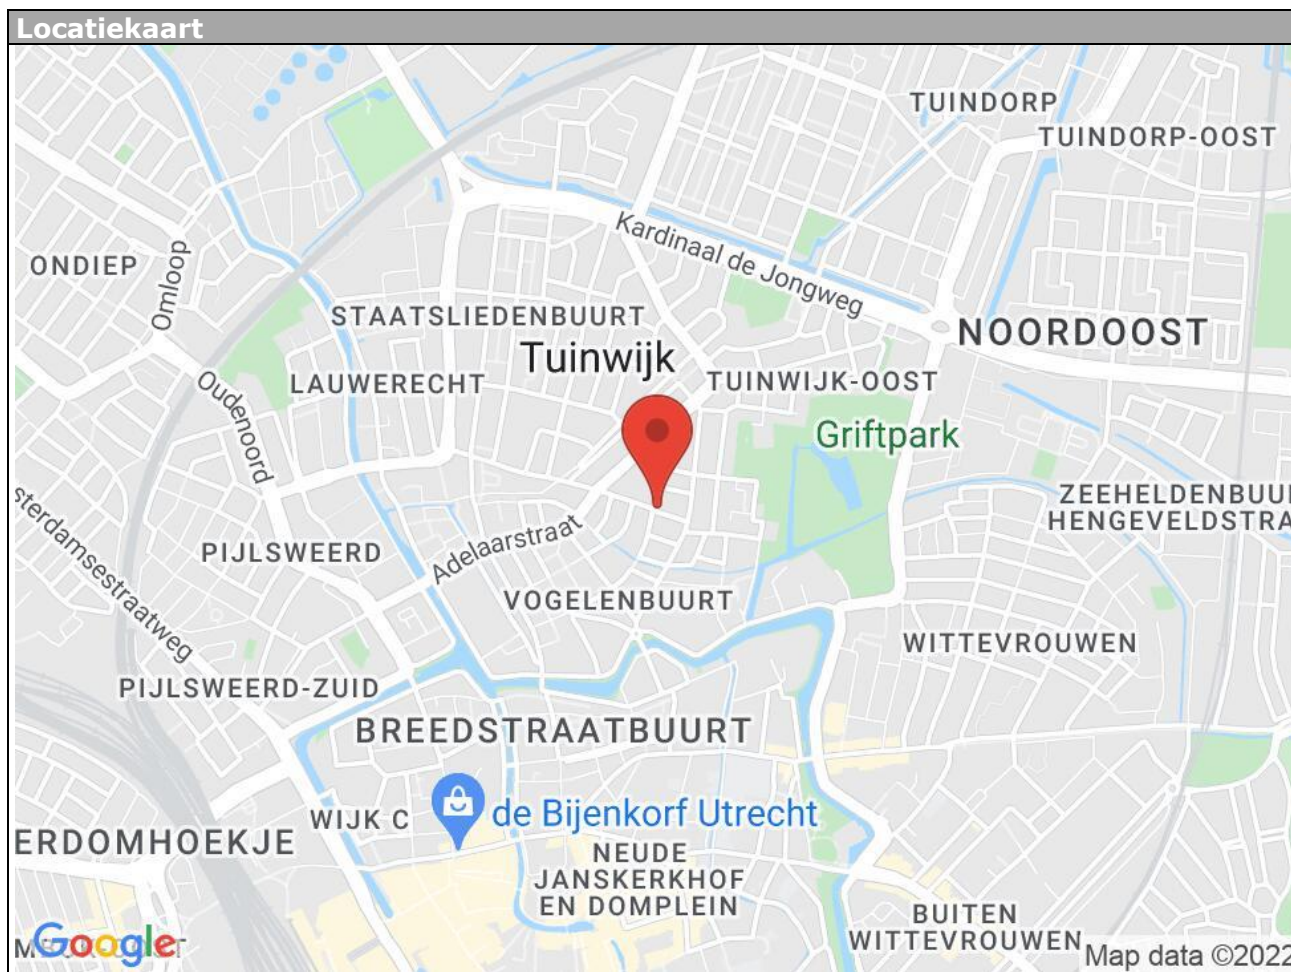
Locatiekaart

TUINDORP
TUINDORP-OOST
Kardinaal de Jongweg
ONDIEP
Omloop
STAATSLIEDENBUURT
NOORDOOST
Tuinwijk
LAUWERECHT
TUINWIJK-OOST
Oudenoord
Griftpark
sterdamsestraatweg
ZEEHELDENBUU
HENGEVELDSTRA
Adelaarstraat
PIJLSWEERD
VOGELENBUURT
WITTEVROUWEN
PIJLSWEERD-ZUID
BREEDSTRAATBUURT
WIJK C
de Bijenkorf Utrecht
ERDOMHOEKJE
NEUDE
JANSKERKHOF
EN DOMPLEIN
BUITEN
WITTEVROUWEN
Google
Map data ©2022